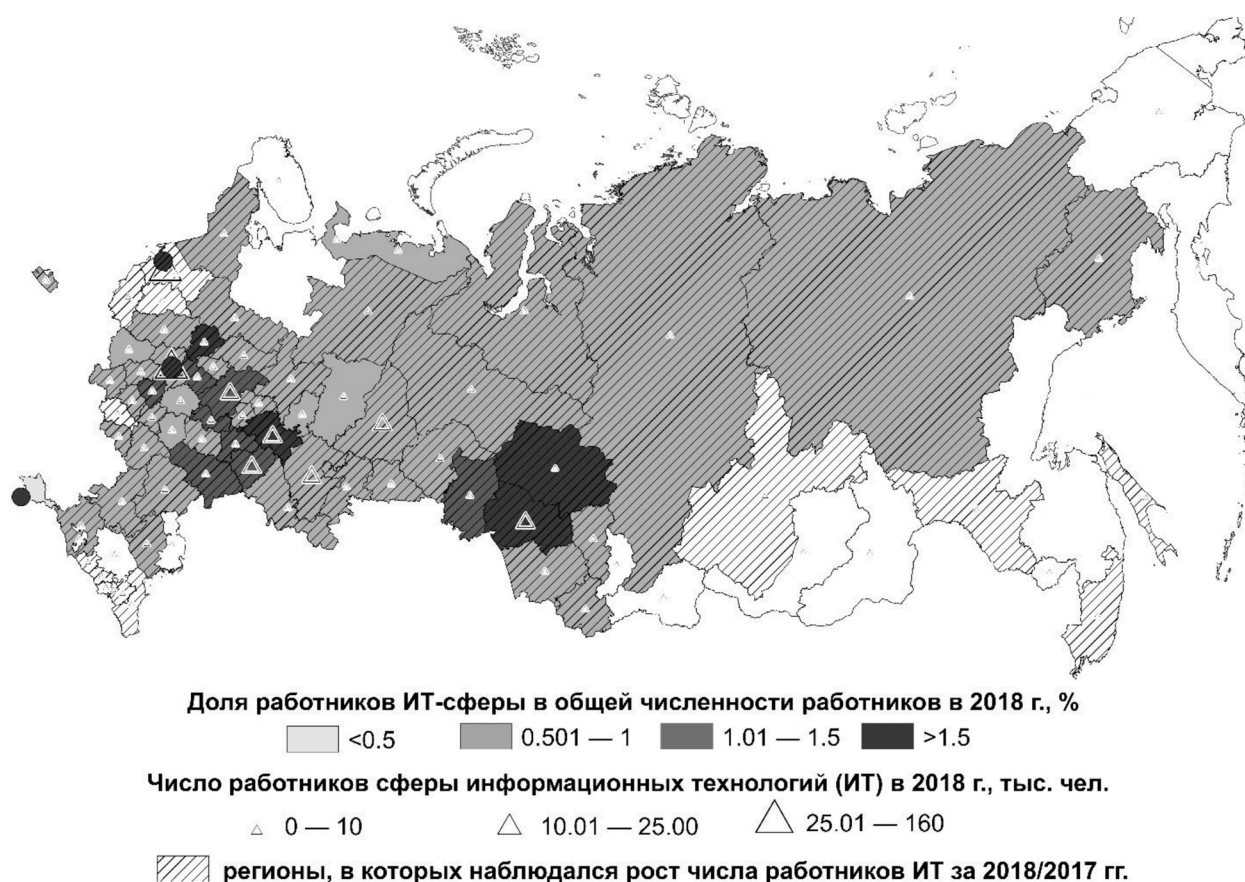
Доля работников ИТ-сферы в общей численности работников в 2018 г., %

<0.5
0.501 — 1
1.01 — 1.5
>1.5

Число работников сферы информационных технологий (ИТ) в 2018 г., тыс. чел.

0 — 10
10.01 — 25.00
25.01 — 160

регионы, в которых наблюдался рост числа работников ИТ за 2018/2017 гг.